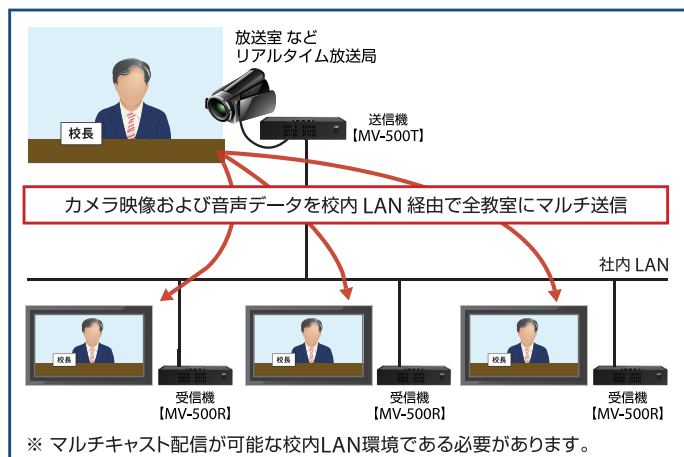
放送室 など
リアルタイム放送局

校長

送信機
【MV-500T】

カメラ映像および音声データを校内 LAN 経由で全教室にマルチ送信

社内 LAN

校長

受信機
【MV-500R】

校長

受信機
【MV-500R】

校長

受信機
【MV-500R】

※ マルチキャスト配信が可能な校内LAN環境である必要があります。